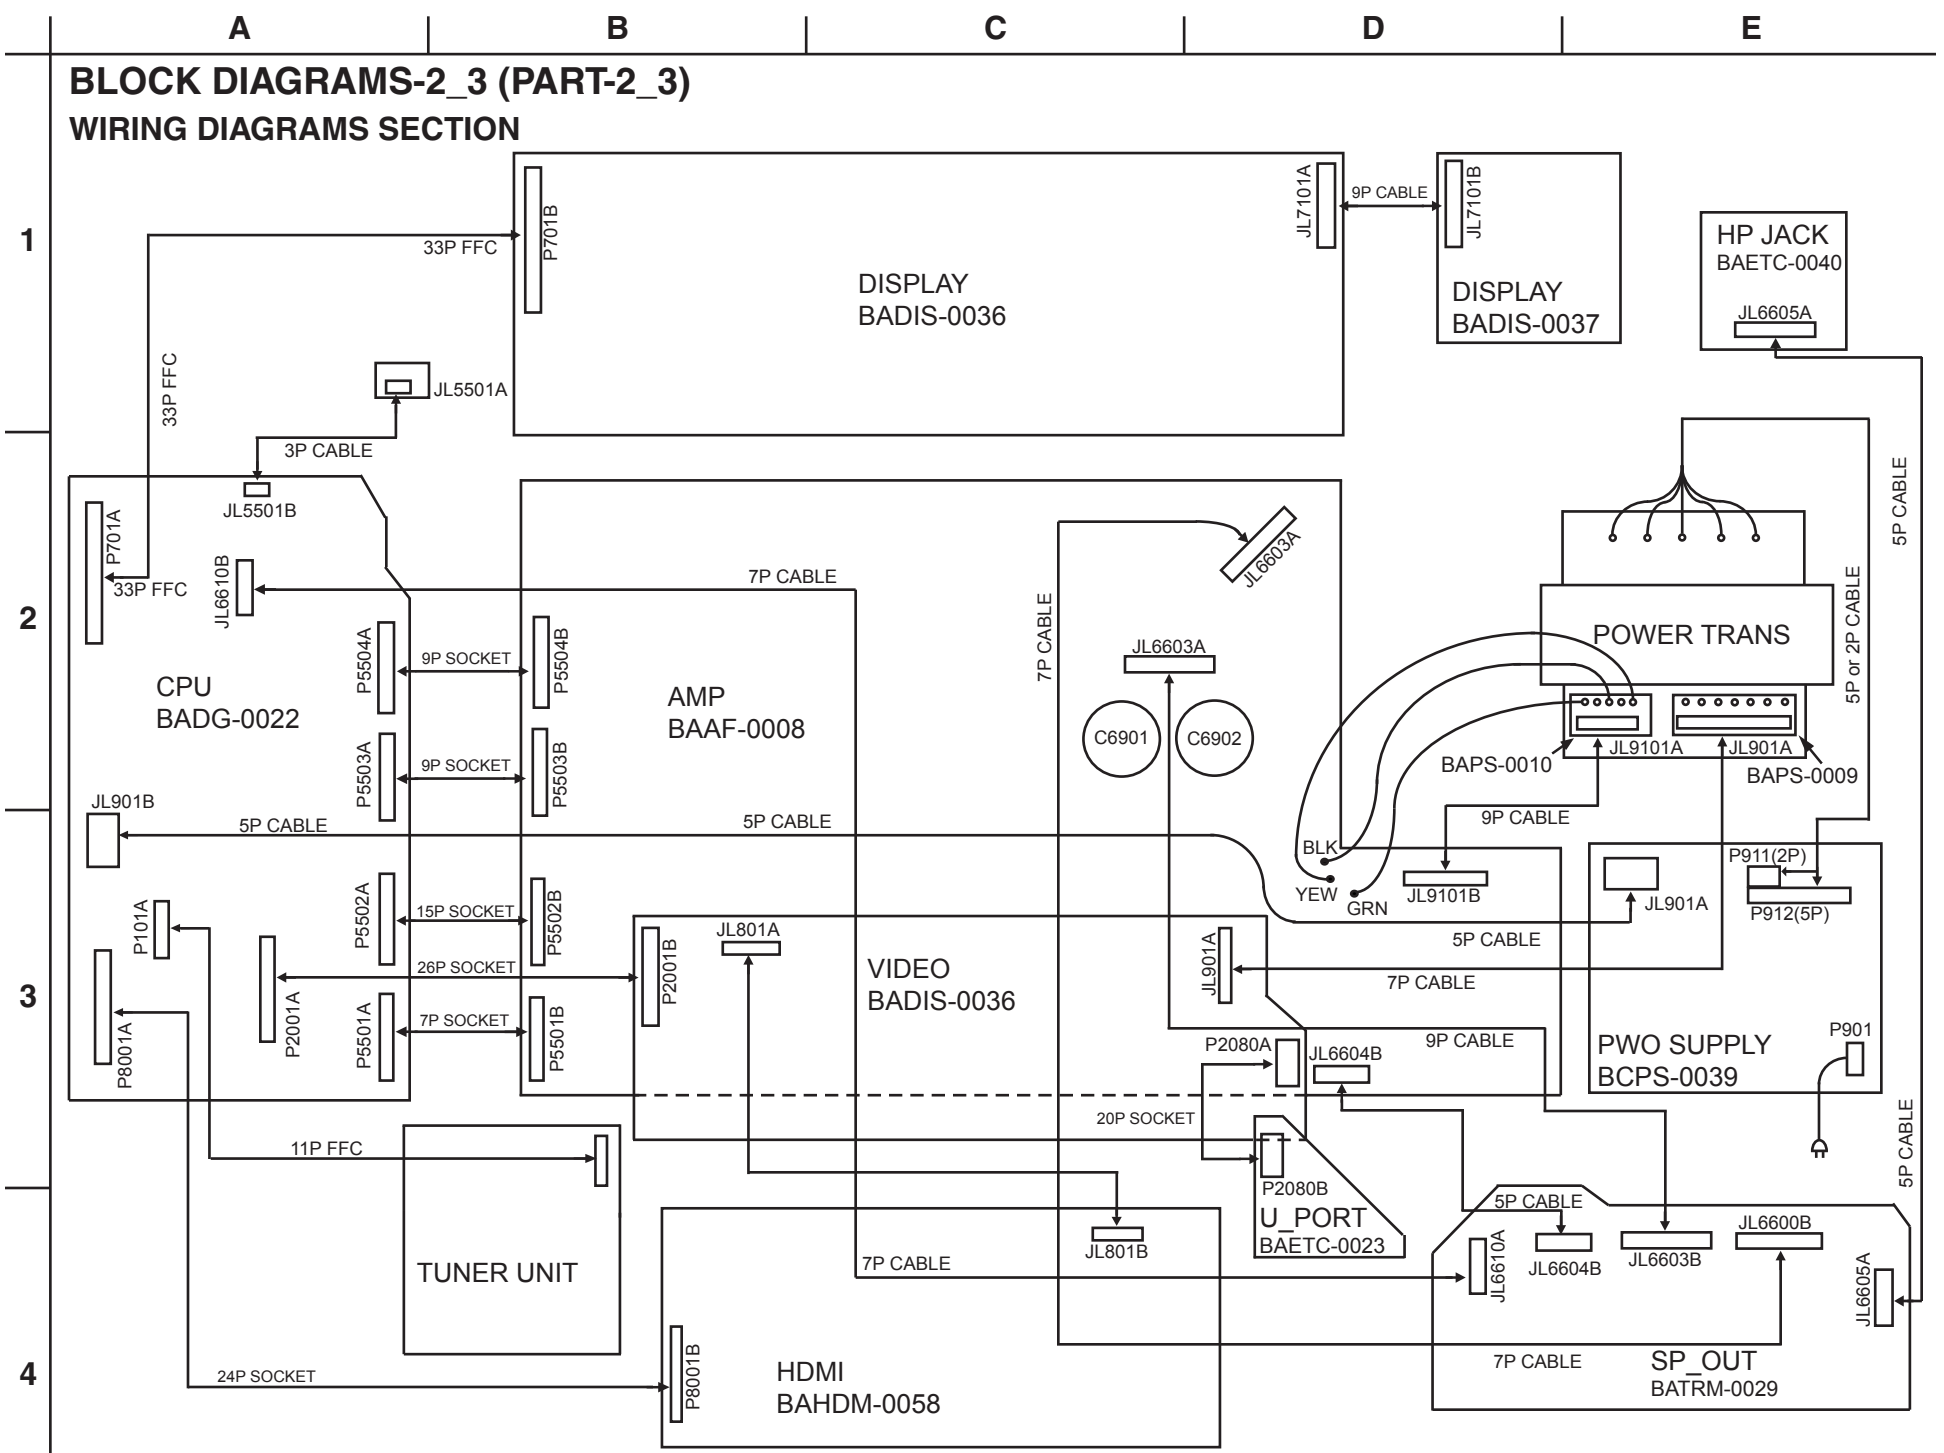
A B C D E

BLOCK DIAGRAMS-2_3 (PART-2_3)
WIRING DIAGRAMS SECTION

1
2
3
4

33P FFC
P701B
DISPLAY
BADIS-0036
JL7101A
9P CABLE
JL7101B
DISPLAY
BADIS-0037
HP JACK
BAETC-0040
JL6605A
33P FFC
JL5501A
3P CABLE
JL5501B
P701A
33P FFC
JL6610B
7P CABLE
JL6603A
7P CABLE
JL6603A
POWER TRANS
5P CABLE
5P or 2P CABLE
P5504A
9P SOCKET
P5504B
CPU
BADG-0022
AMP
BAAF-0008
C6901
C6902
JL9101A
JL901A
P5503A
9P SOCKET
P5503B
BAPS-0010
BAPS-0009
JL901B
5P CABLE
5P CABLE
9P CABLE
BLK
YEW
GRN
JL9101B
P911(2P)
P912(5P)
JL901A
P5502A
15P SOCKET
P5502B
P101A
JL801A
P2001B
26P SOCKET
VIDEO
BADIS-0036
JL901A
5P CABLE
7P CABLE
P2001A
P8001A
P5501A
7P SOCKET
P5501B
P2080A
JL6604B
9P CABLE
PWO SUPPLY
BCPS-0039
P901
20P SOCKET
11P FFC
P2080B
U_PORT
BAETC-0023
5P CABLE
5P CABLE
JL801B
TUNER UNIT
7P CABLE
JL6610A
JL6604B
JL6603B
JL6600B
JL6605A
24P SOCKET
P8001B
HDMI
BAHDM-0058
7P CABLE
SP_OUT
BATRM-0029